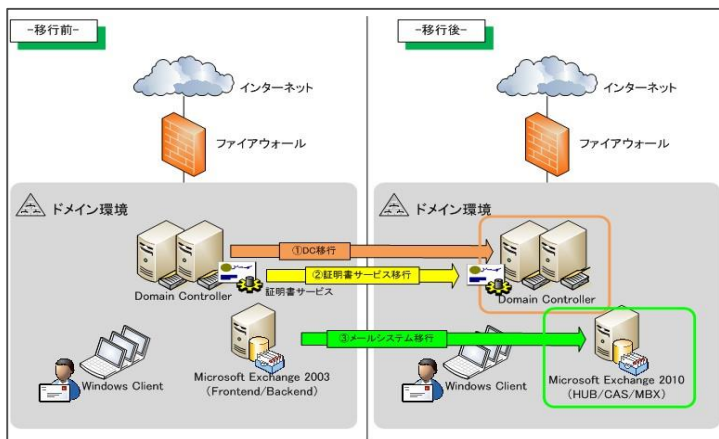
-移行前-

インターネット

ファイアウォール

ドメイン環境

Domain Controller

証明書サービス

Windows Client

Microsoft Exchange 2003 (Frontend/Backend)

①DC移行

②証明書サービス移行

③メールシステム移行

-移行後-

インターネット

ファイアウォール

ドメイン環境

Domain Controller

Windows Client

Microsoft Exchange 2010 (HUB/CAS/MBX)